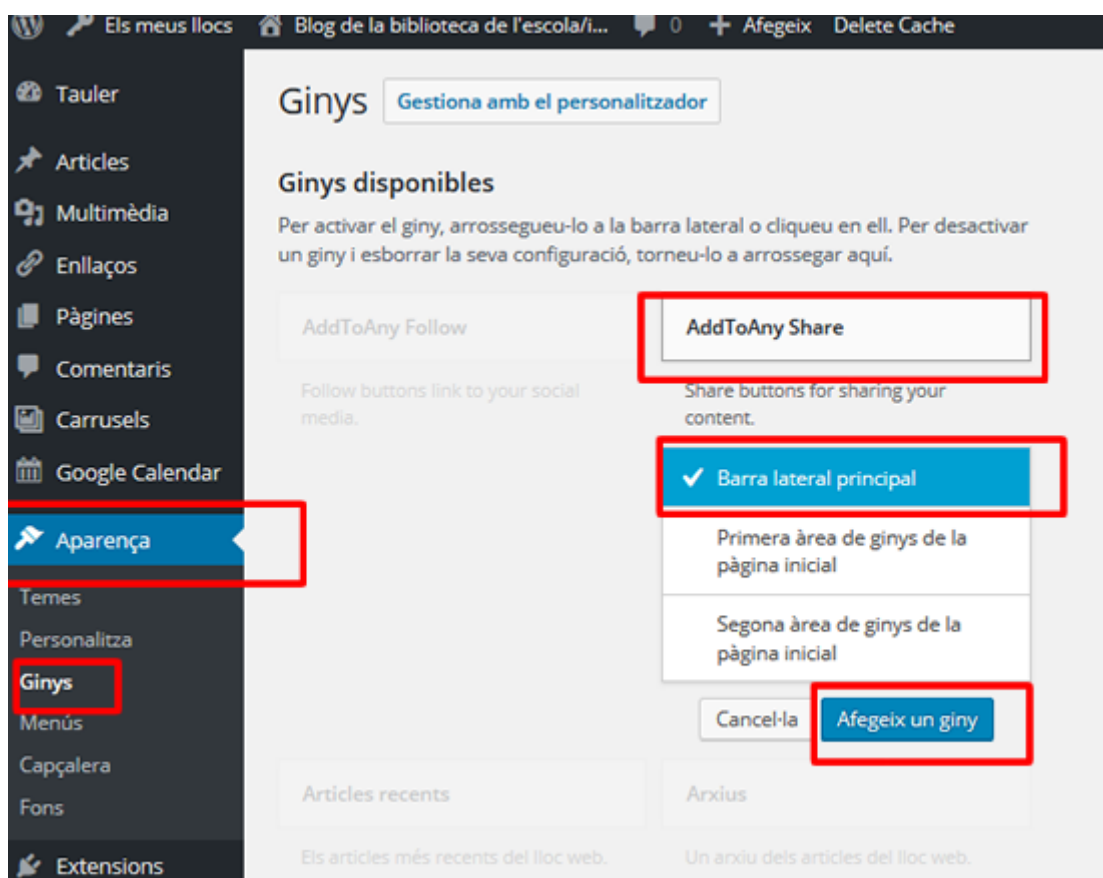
Els meus llocs   Blog de la biblioteca de l'escola/i...   0   Afegeix   Delete Cache

Tauler

Articles

Multimèdia

Enllaços

Pàgines

Comentaris

Carrusels

Google Calendar

Aparença

Temes

Personalitza

Ginys

Menús

Capçalera

Fons

Extensions

Ginys   Gestiona amb el personalitzador

Ginys disponibles

Per activar el giny, arrossegueu-lo a la barra lateral o cliqueu en ell. Per desactivar un giny i esborrar la seva configuració, torneu-lo a arrossegar aquí.

AddToAny Follow

Follow buttons link to your social media.

AddToAny Share

Share buttons for sharing your content.

Barra lateral principal

Primera àrea de ginys de la pàgina inicial

Segona àrea de ginys de la pàgina inicial

Cancel·la   Afegeix un giny

Articles recents

Els articles més recents del lloc web.

Arxius

Un arxiu dels articles del lloc web.